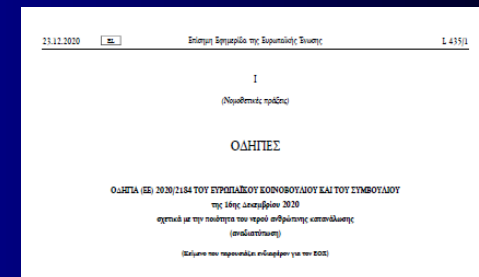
23.12.2020 EL Επίσημη Εφημερίδα της Ευρωπαϊκής Ένωσης L 435/1

I

(Νομοθετικές πράξεις)

ΟΔΗΓΙΕΣ

ΟΔΗΓΙΑ (ΕΕ) 2020/2184 ΤΟΥ ΕΥΡΩΠΑΪΚΟΥ ΚΟΙΝΟΒΟΥΛΙΟΥ ΚΑΙ ΤΟΥ ΣΥΜΒΟΥΛΙΟΥ

της 16ης Δεκεμβρίου 2020

σχετικά με την ποιότητα του νερού ανθρώπινης κατανάλωσης

(αναδιατύπωση)

(Κείμενο που παρουσιάζει ενδιαφέρον για τον ΕΟΧ)